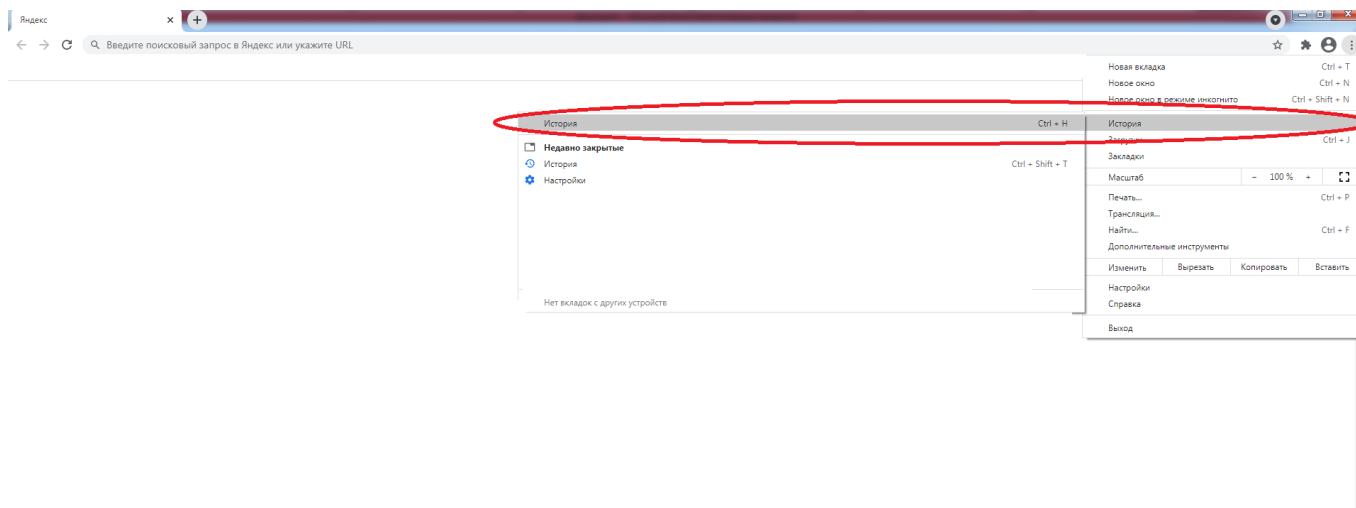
Яндекс ×

Введите поисковый запрос в Яндекс или укажите URL

История Ctrl + H

Недавно закрытые
История Ctrl + Shift + T
Настройки

Нет вкладок с других устройств

Новая вкладка Ctrl + T
Новое окно Ctrl + N
Новое окно в режиме инкогнито Ctrl + Shift + N
История
Загрузки Ctrl + J
Закладки
Масштаб – 100 % +
Печать... Ctrl + P
Трансляция...
Найти... Ctrl + F
Дополнительные инструменты
Изменить Вырезать Копировать Вставить
Настройки
Справка
Выход